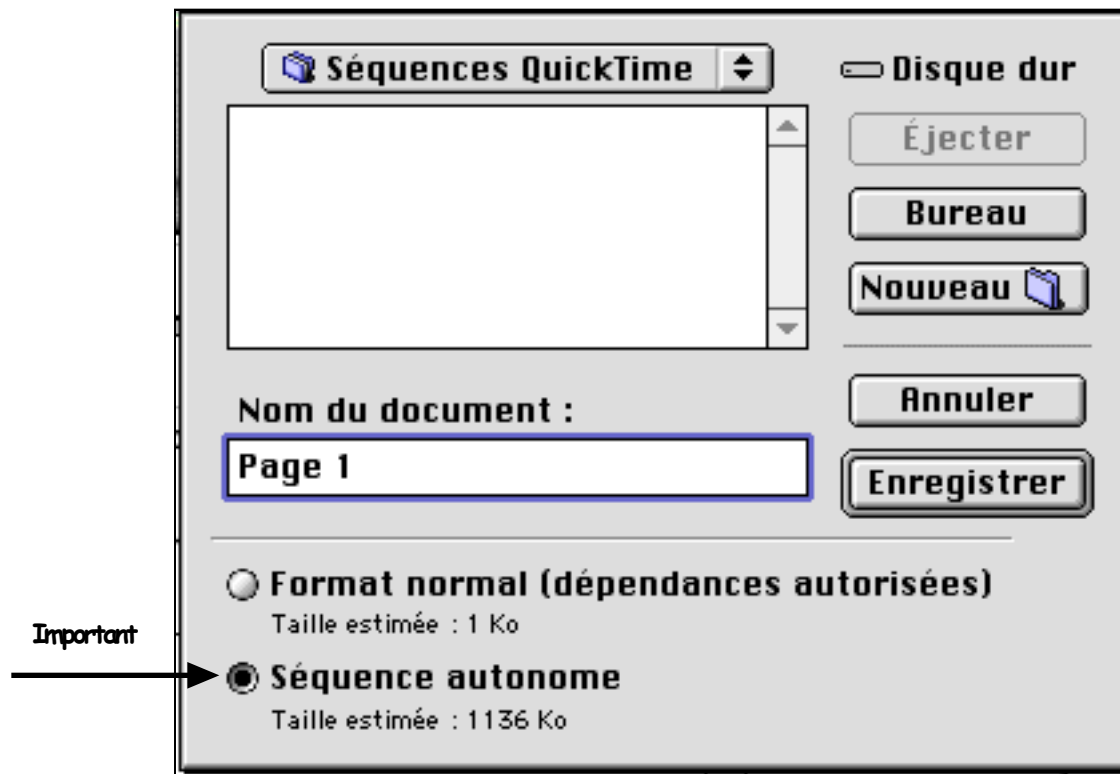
Séquences QuickTime

Disque dur

Éjecter

Bureau

Nouveau

Annuler

Nom du document :

Page 1

Enregistrer

Format normal (dépendances autorisées)
Taille estimée : 1 Ko

Important

Séquence autonome
Taille estimée : 1136 Ko